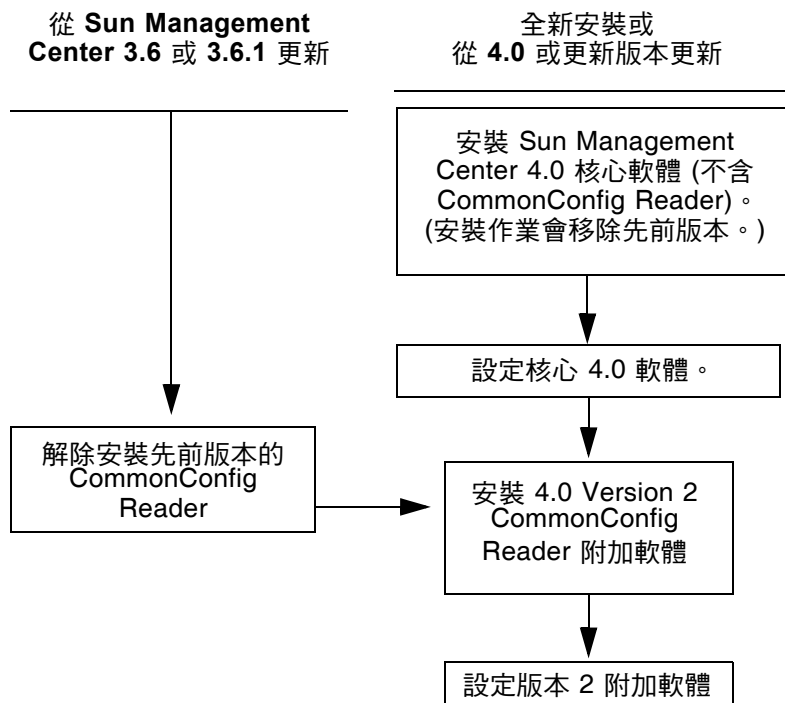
從 Sun Management Center 3.6 或 3.6.1 更新

全新安裝或
從 4.0 或更新版本更新

安裝 Sun Management Center 4.0 核心軟體 (不含 CommonConfig Reader)。(安裝作業會移除先前版本。)

設定核心 4.0 軟體。

解除安裝先前版本的 CommonConfig Reader

安裝 4.0 Version 2 CommonConfig Reader 附加軟體

設定版本 2 附加軟體